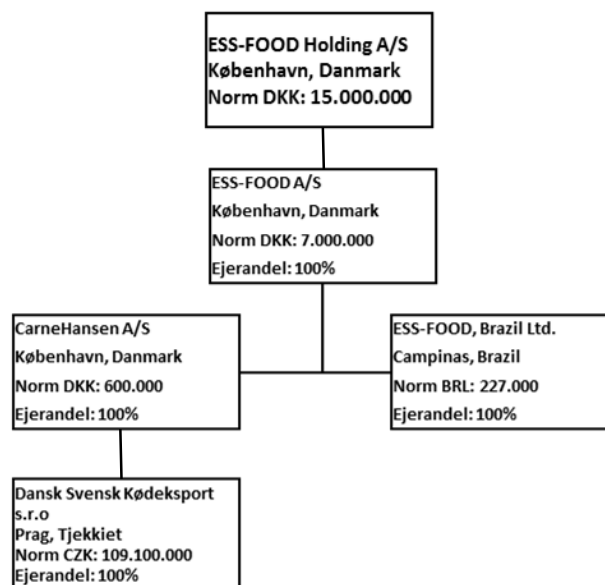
ESS-FOOD Holding A/S
København, Danmark
Norm DKK: 15.000.000

ESS-FOOD A/S
København, Danmark
Norm DKK: 7.000.000
Ejerandel: 100%

CarneHansen A/S
København, Danmark
Norm DKK: 600.000
Ejerandel: 100%

ESS-FOOD, Brazil Ltd.
Campinas, Brazil
Norm BRL: 227.000
Ejerandel: 100%

Dansk Svensk Kødeksport s.r.o
Prag, Tjekkiet
Norm CZK: 109.100.000
Ejerandel: 100%